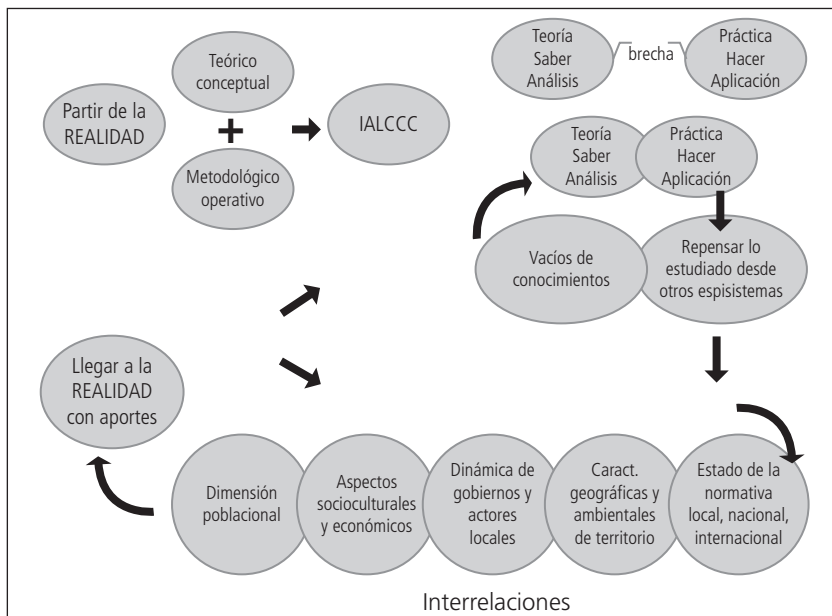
Partir de la REALIDAD

Teórico conceptual

+

Metodológico operativo

IALCCC

Teoría Saber Análisis

brecha

Práctica Hacer Aplicación

Teoría Saber Análisis

Práctica Hacer Aplicación

Vacíos de conocimientos

Repensar lo estudiado desde otros espisistemas

Llegar a la REALIDAD con aportes

Dimensión poblacional

Aspectos socioculturales y económicos

Dinámica de gobiernos y actores locales

Caract. geográficas y ambientales de territorio

Estado de la normativa local, nacional, internacional

Interrelaciones